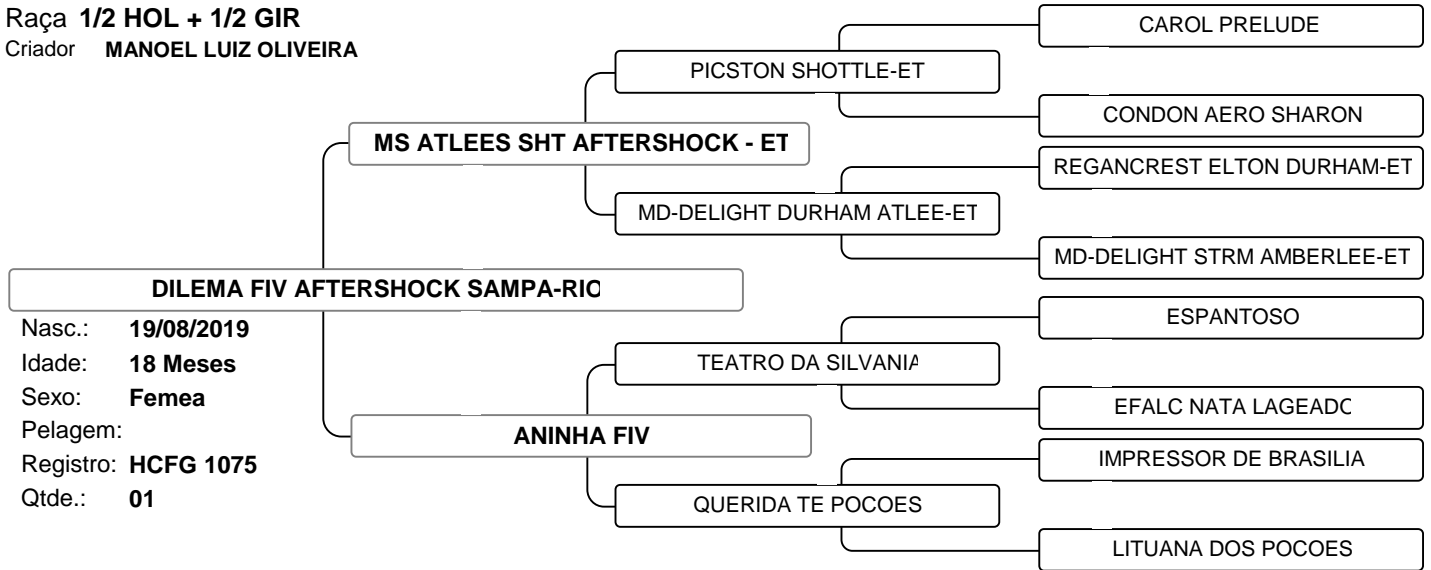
Raça 1/2 HOL + 1/2 GIR
Criador MANOEL LUIZ OLIVEIRA

DILEMA FIV AFTERSHOCK SAMPA-RIO

Nasc.: 19/08/2019
Idade: 18 Meses
Sexo: Femea
Pelagem:
Registro: HCFG 1075
Qtde.: 01

MS ATLEES SHT AFTERSHOCK - ET

PICSTON SHOTTLE-ET

CAROL PRELUDE

CONDON AERO SHARON

MD-DELIGHT DURHAM ATLEE-ET

REGANCREST ELTON DURHAM-ET

MD-DELIGHT STRM AMBERLEE-ET

ANINHA FIV

TEATRO DA SILVANIA

ESPANTOSO

EFALC NATA LAGEADO

QUERIDA TE POCOES

IMPRESSOR DE BRASILIA

LITUANA DOS POCOES